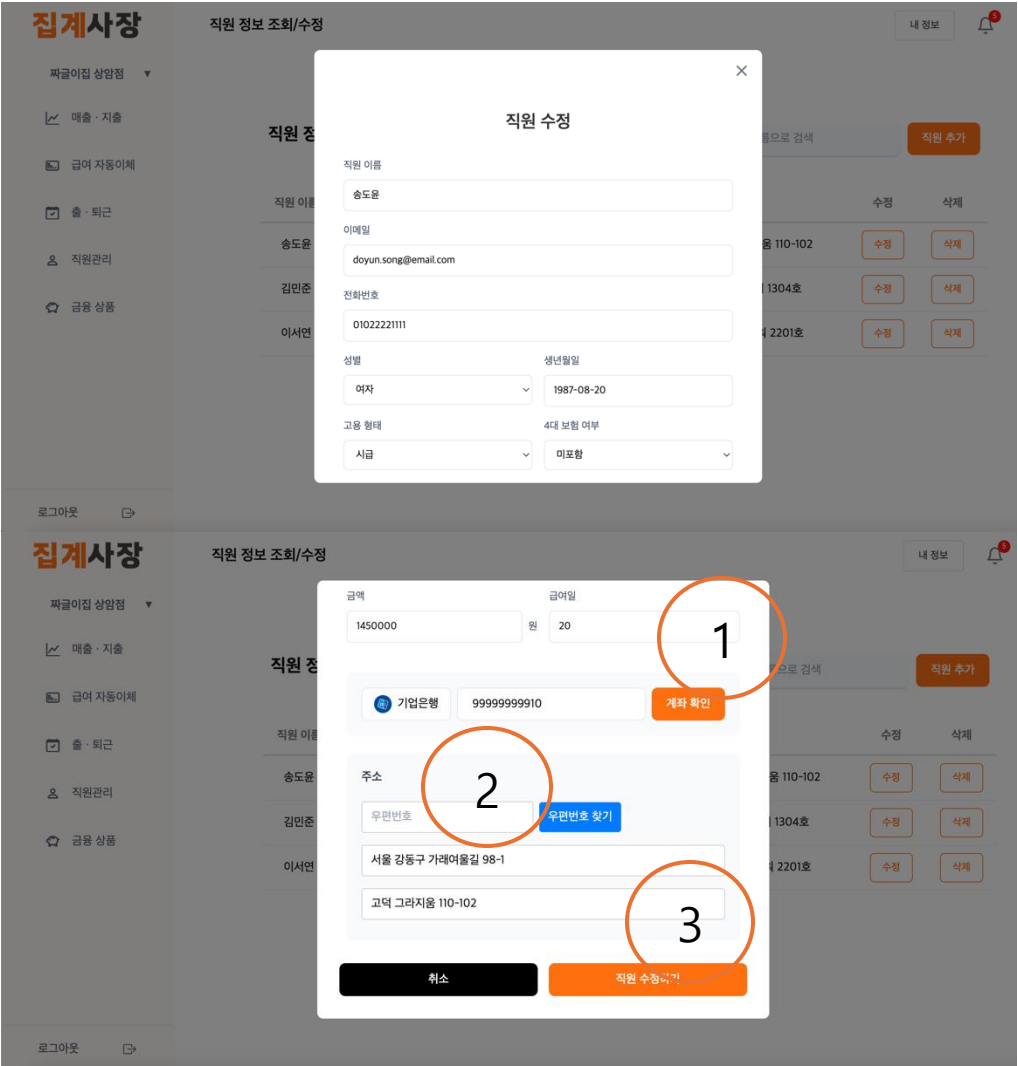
집계사장
직원 정보 조회/수정
내 정보
5
짜글이집 상암점 ▼
매출 · 지출
급여 자동이체
출 · 퇴근
직원관리
금융 상품
로그아웃

직원 정
직원 이름
송도윤
김민준
이서연
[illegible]름으로 검색
직원 추가
수정
삭제
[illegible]움 110-102
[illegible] 1304호
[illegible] 2201호
수정
삭제
수정
삭제
수정
삭제

×
직원 수정
직원 이름
송도윤
이메일
doyun.song@email.com
전화번호
01022221111
성별
여자
생년월일
1987-08-20
고용 형태
시급
4대 보험 여부
미포함

집계사장
직원 정보 조회/수정
내 정보
5
짜글이집 상암점 ▼
매출 · 지출
급여 자동이체
출 · 퇴근
직원관리
금융 상품
로그아웃

직원 정
직원 이름
송도윤
김민준
이서연
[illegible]름으로 검색
직원 추가
수정
삭제
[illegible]움 110-102
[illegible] 1304호
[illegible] 2201호
수정
삭제
수정
삭제
수정
삭제

금액
1450000
원
급여일
20
1
기업은행
99999999910
계좌 확인
주소
2
우편번호
우편번호 찾기
서울 강동구 가래여울길 98-1
고덕 그라지움 110-102
3
취소
직원 수정하기